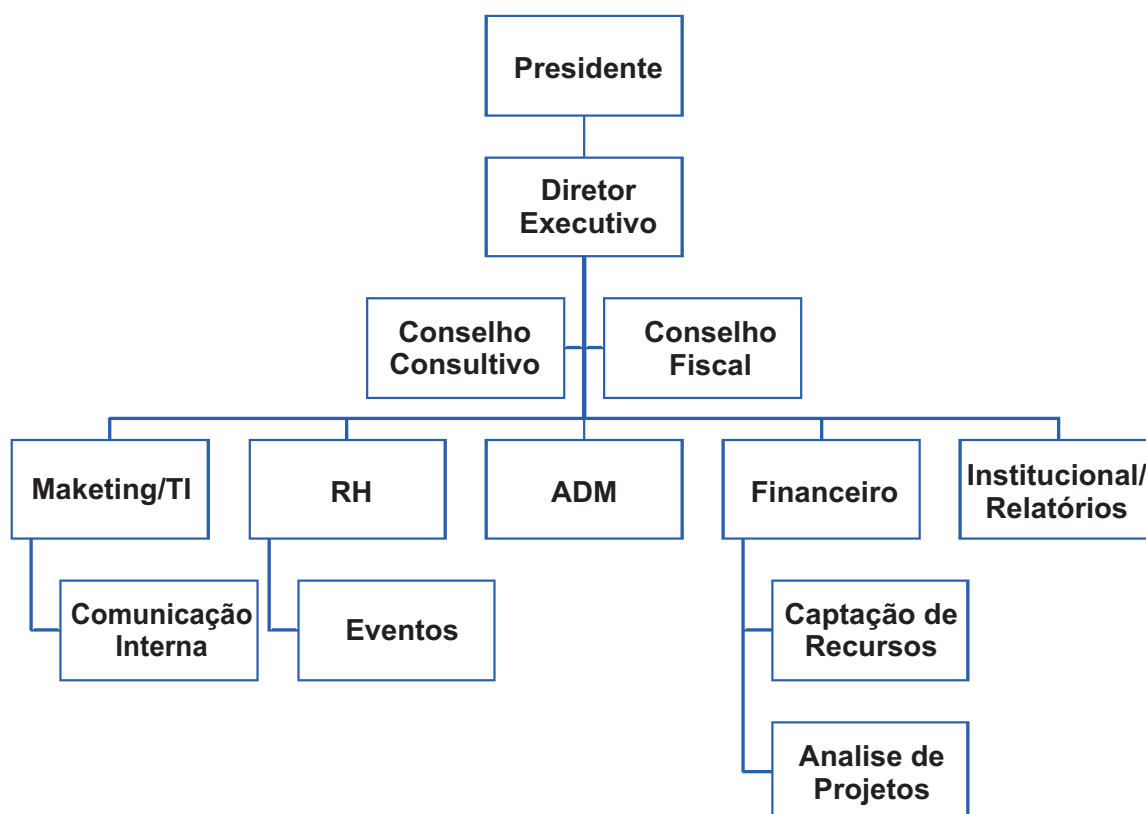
Presidente

Diretor Executivo

Conselho Consultivo

Conselho Fiscal

Maketing/TI

Comunicação Interna

RH

Eventos

ADM

Financeiro

Captação de Recursos

Analise de Projetos

Institucional/ Relatórios